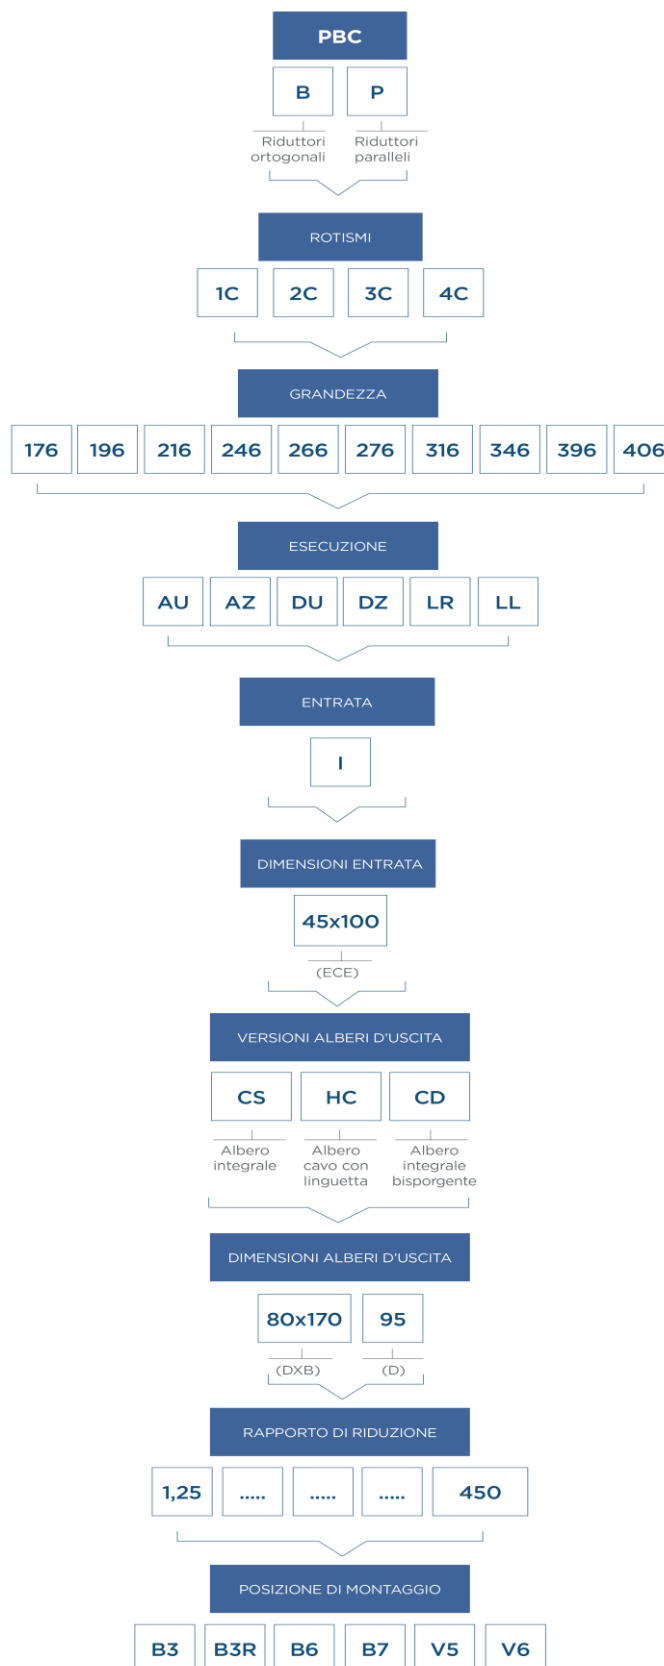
PBC

B

P

Riduttori ortogonali

Riduttori paralleli

ROTISMI

1C

2C

3C

4C

GRANDEZZA

176

196

216

246

266

276

316

346

396

406

ESECUZIONE

AU

AZ

DU

DZ

LR

LL

ENTRATA

I

DIMENSIONI ENTRATA

45x100

(ECE)

VERSIONI ALBERI D'USCITA

CS

HC

CD

Albero integrale

Albero cavo con linguetta

Albero integrale bisporgente

DIMENSIONI ALBERI D'USCITA

80x170

95

(DXB)

(D)

RAPPORTO DI RIDUZIONE

1,25

.....

.....

.....

450

POSIZIONE DI MONTAGGIO

B3

B3R

B6

B7

V5

V6